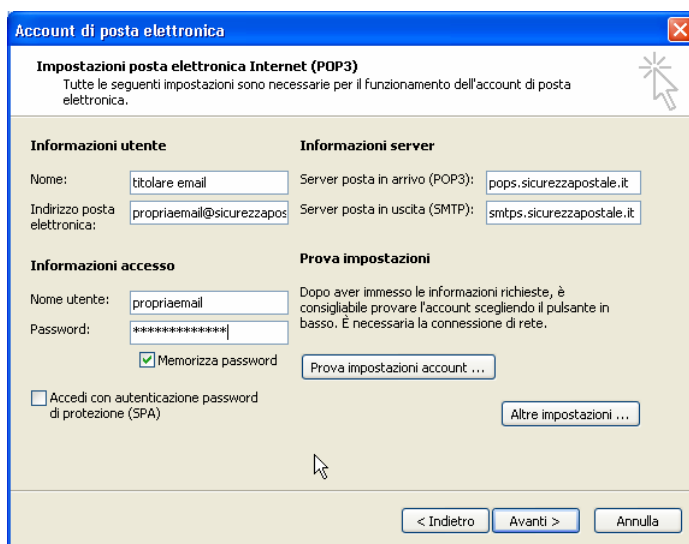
Account di posta elettronica

Impostazioni posta elettronica Internet (POP3)
Tutte le seguenti impostazioni sono necessarie per il funzionamento dell'account di posta elettronica.

Informazioni utente

Nome: titolare email

Indirizzo posta elettronica: propriaemail@sicurezzapos

Informazioni server

Server posta in arrivo (POP3): pops.sicurezzapostale.it

Server posta in uscita (SMTP): smtps.sicurezzapostale.it

Informazioni accesso

Nome utente: propriaemail

Password: *************

Memorizza password

Accedi con autenticazione password di protezione (SPA)

Prova impostazioni

Dopo aver immesso le informazioni richieste, è consigliabile provare l'account scegliendo il pulsante in basso. È necessaria la connessione di rete.

Prova impostazioni account ...

Altre impostazioni ...

< Indietro

Avanti >

Annulla